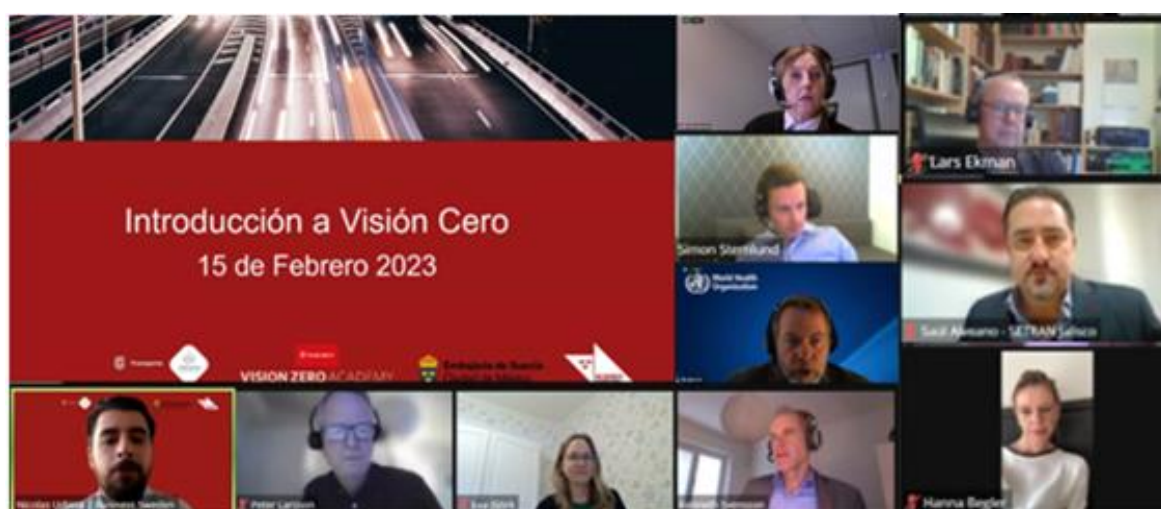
Introducción a Visión Cero
15 de Febrero 2023

VISION ZERO ACADEMY
Embajada de Suecia

Lars Ekman
Simon Sternlund
World Health Organization
Saul Alveano - SETRAN Jalisco
Nicolas Urbano | Business Sweden
Peter Larsson
Eva Björk
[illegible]
Hanna Beckér